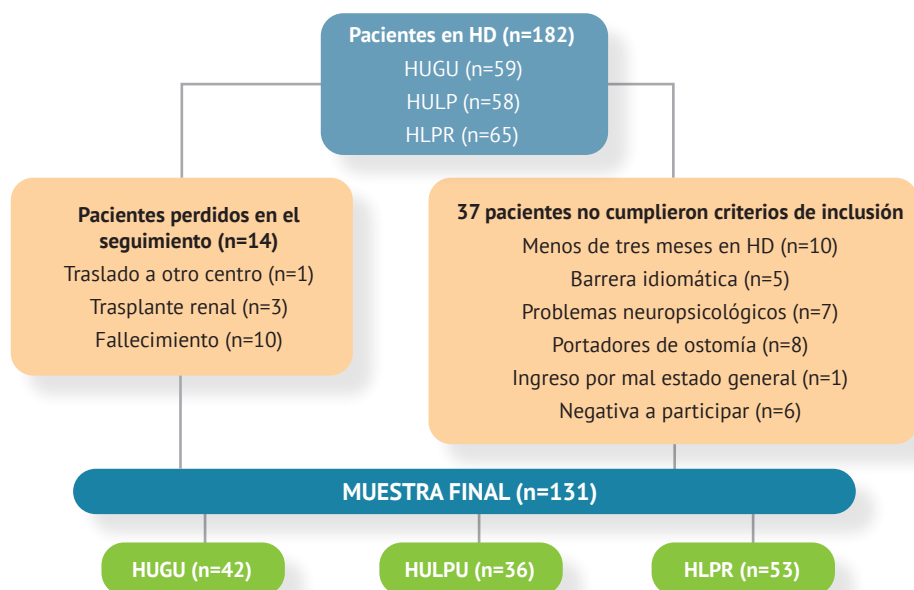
Pacientes en HD (n=182)
HUGU (n=59)
HULP (n=58)
HLPR (n=65)

Pacientes perdidos en el seguimiento (n=14)
Traslado a otro centro (n=1)
Trasplante renal (n=3)
Fallecimiento (n=10)

37 pacientes no cumplieron criterios de inclusión
Menos de tres meses en HD (n=10)
Barrera idiomática (n=5)
Problemas neuropsicológicos (n=7)
Portadores de ostomía (n=8)
Ingreso por mal estado general (n=1)
Negativa a participar (n=6)

MUESTRA FINAL (n=131)

HUGU (n=42)
HULPU (n=36)
HLPR (n=53)